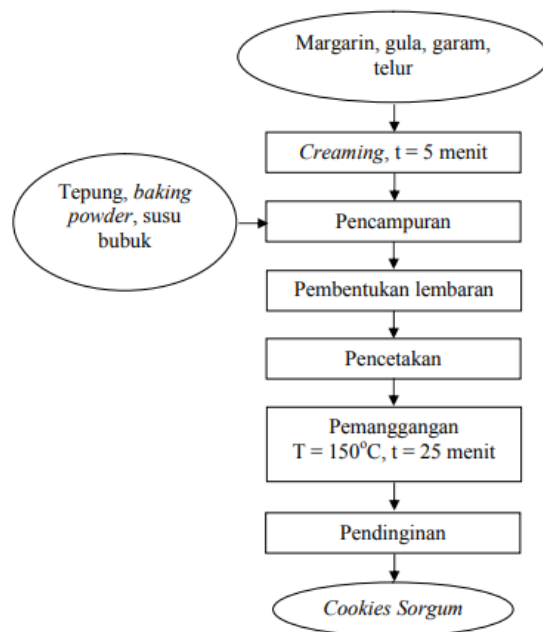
Margarin, gula, garam, telur

Creaming, t = 5 menit

Tepung, baking powder, susu bubuk

Pencampuran

Pembentukan lembaran

Pencetakan

Pemanggangan
T = 150$^{o}$C, t = 25 menit

Pendinginan

Cookies Sorgum